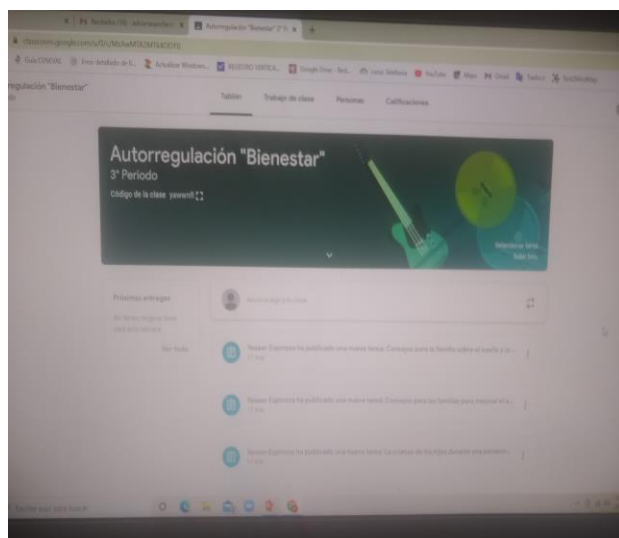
Autorregulación "Bienestar"

regulación "Bienestar"

Tablón   Trabajo de clase   Personas   Calificaciones

Autorregulación "Bienestar"
3° Periodo
Código de la clase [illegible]

Próximas entregas

Ver todo

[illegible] ha publicado una nueva tarea: Consejos para la familia sobre el sueño y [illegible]

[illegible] ha publicado una nueva tarea: Consejos para las familias para mejorar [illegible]

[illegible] ha publicado una nueva tarea: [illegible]